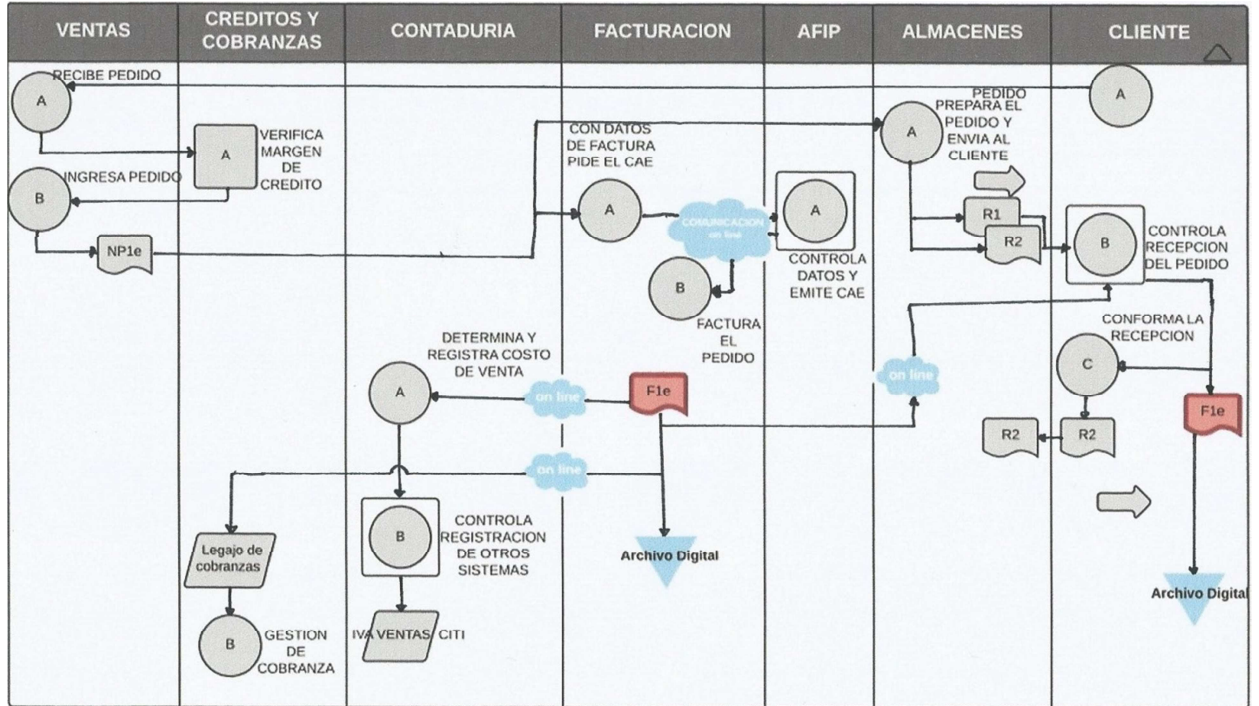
| VENTAS | CREDITOS Y COBRANZAS | CONTADURIA | FACTURACION | AFIP | ALMACENES | CLIENTE |
|---|---|---|---|---|---|---|

RECIBE PEDIDO
A
PEDIDO
A
A
VERIFICA MARGEN DE CREDITO
INGRESA PEDIDO
B
NP1e
CON DATOS DE FACTURA PIDE EL CAE
A
COMUNICACION on line
A
CONTROLA DATOS Y EMITE CAE
B
FACTURA EL PEDIDO
A
PREPARA EL PEDIDO Y ENVIA AL CLIENTE
R1
R2
B
CONTROLA RECEPCION DEL PEDIDO
DETERMINA Y REGISTRA COSTO DE VENTA
A
on line
F1e
on line
CONFORMA LA RECEPCION
C
R2
R2
F1e
on line
Legajo de cobranzas
B
GESTION DE COBRANZA
B
CONTROLA REGISTRACION DE OTROS SISTEMAS
IVA VENTAS/ CITI
Archivo Digital
Archivo Digital